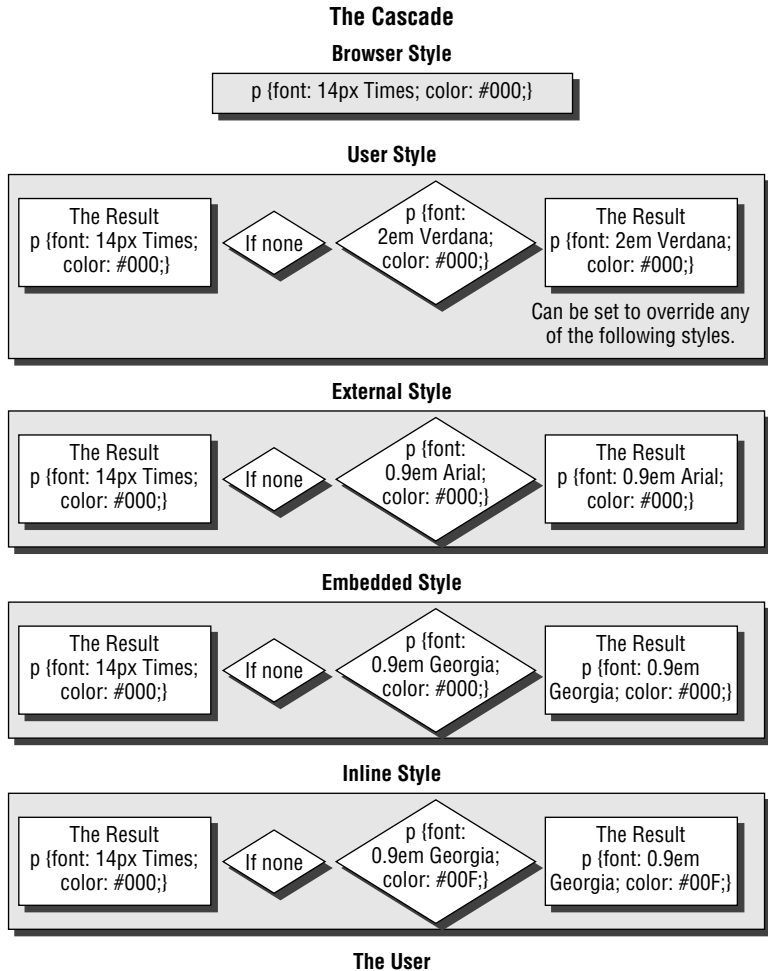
The Cascade

Browser Style

p {font: 14px Times; color: #000;}

User Style

The Result
p {font: 14px Times; color: #000;}

If none

p {font: 2em Verdana; color: #000;}

The Result
p {font: 2em Verdana; color: #000;}

Can be set to override any of the following styles.

External Style

The Result
p {font: 14px Times; color: #000;}

If none

p {font: 0.9em Arial; color: #000;}

The Result
p {font: 0.9em Arial; color: #000;}

Embedded Style

The Result
p {font: 14px Times; color: #000;}

If none

p {font: 0.9em Georgia; color: #000;}

The Result
p {font: 0.9em Georgia; color: #000;}

Inline Style

The Result
p {font: 14px Times; color: #000;}

If none

p {font: 0.9em Georgia; color: #00F;}

The Result
p {font: 0.9em Georgia; color: #00F;}

The User